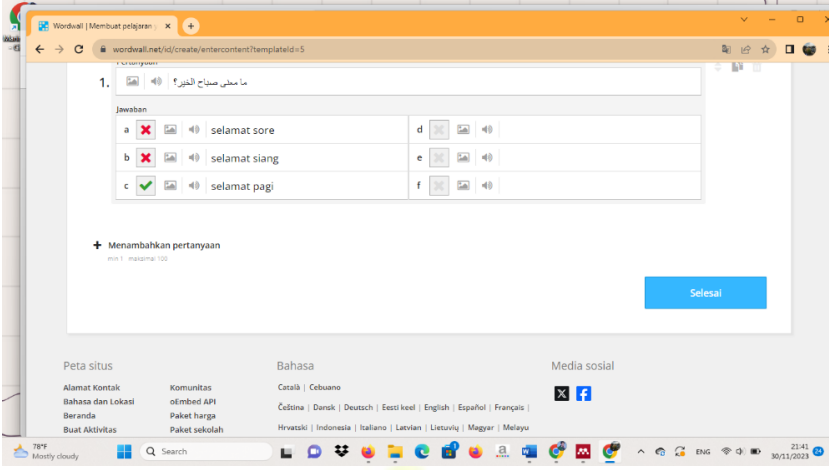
Wordwall | Membuat pelajaran y ×

wordwall.net/id/create/entercontent?templateId=5

Pertanyaan

1. ما معنى صباح الخير؟

Jawaban

a selamat sore
b selamat siang
c selamat pagi
d
e
f

+ Menambahkan pertanyaan
min 1 maksimal 100

Selesai

Peta situs
Alamat Kontak
Bahasa dan Lokasi
Beranda
Buat Aktivitas
Komunitas
oEmbed API
Paket harga
Paket sekolah

Bahasa
Català | Cebuano
Čeština | Dansk | Deutsch | Eesti keel | English | Español | Français |
Hrvatski | Indonesia | Italiano | Latvian | Lietuvių | Magyar | Melayu

Media sosial

78°F
Mostly cloudy
Search
ENG
21:41
30/11/2023
24